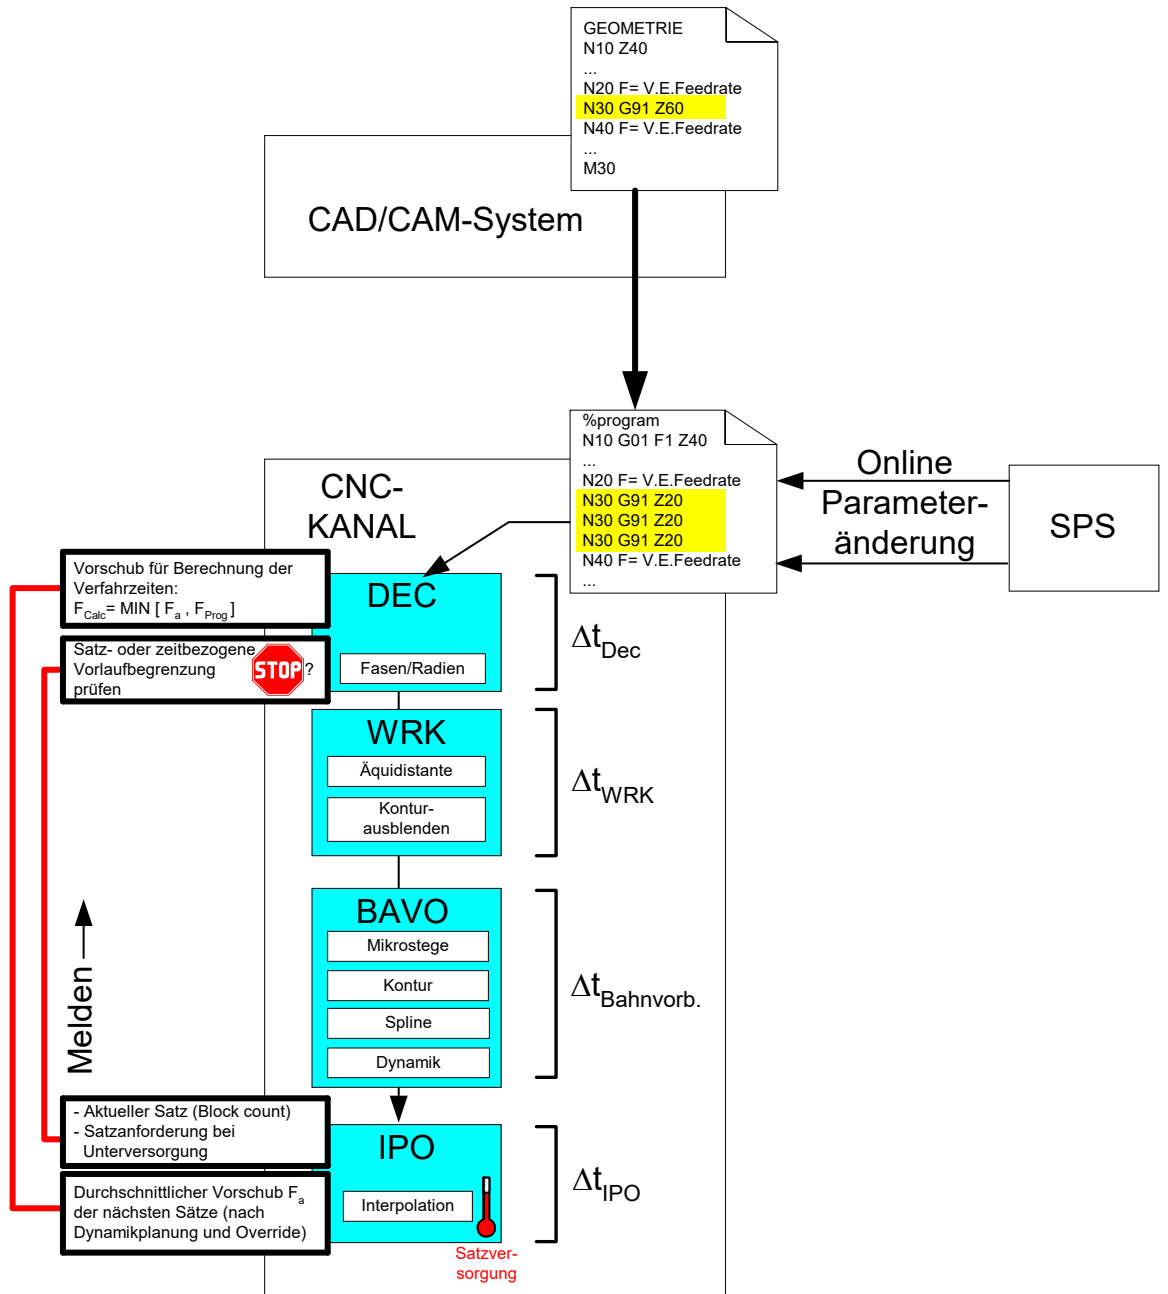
GEOMETRIE
N10 Z40
...
N20 F= V.E.Feedrate
N30 G91 Z60
N40 F= V.E.Feedrate
...
M30

CAD/CAM-System

%program
N10 G01 F1 Z40
...
N20 F= V.E.Feedrate
N30 G91 Z20
N30 G91 Z20
N30 G91 Z20
N40 F= V.E.Feedrate
...

Online Parameteränderung

SPS

CNC-KANAL

Vorschub für Berechnung der Verfahrzeiten:
$F_{Calc}$ = MIN [ $F_a$ , $F_{Prog}$ ]

Satz- oder zeitbezogene Vorlaufbegrenzung prüfen STOP ?

DEC
Fasen/Radien

$\Delta t_{Dec}$

WRK
Äquidistante
Konturausblenden

$\Delta t_{WRK}$

BAVO
Mikrostege
Kontur
Spline
Dynamik

$\Delta t_{Bahnvorb.}$

Melden

- Aktueller Satz (Block count)
- Satzanforderung bei Unterversorgung

IPO
Interpolation

$\Delta t_{IPO}$

Durchschnittlicher Vorschub $F_a$ der nächsten Sätze (nach Dynamikplanung und Override)

Satzversorgung